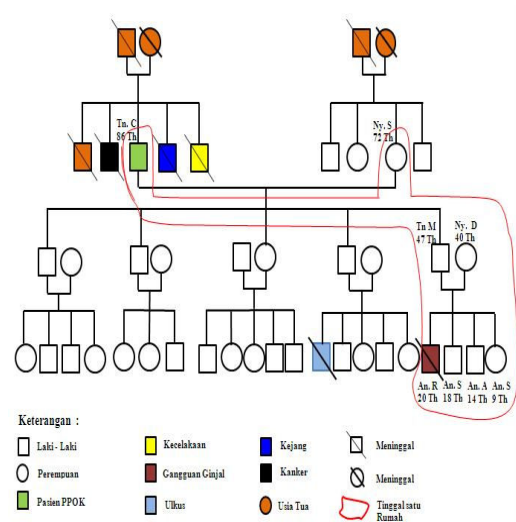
Tn. C
86 Th

Ny. S
72 Th

Tn M
47 Th

Ny. D
40 Th

An. R
20 Th

An. S
18 Th

An. A
14 Th

An. S
9 Th

Keterangan :

Laki - Laki

Perempuan

Pasien PPOK

Kecelakaan

Gangguan Ginjal

Ulkus

Kejang

Kanker

Usia Tua

Meninggal

Meninggal

Tinggal satu Rumah